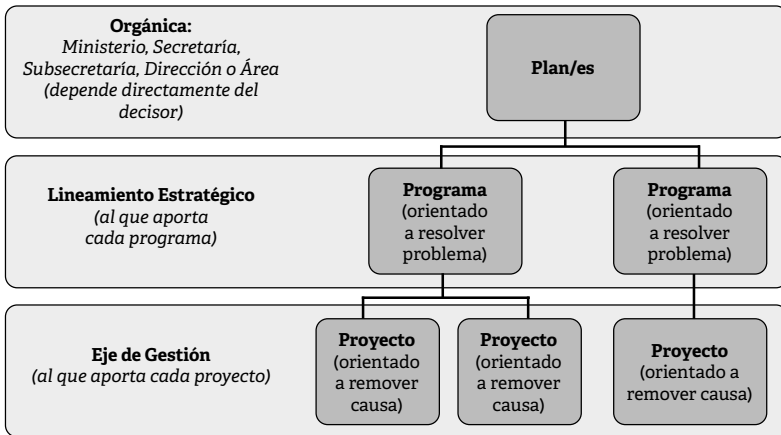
**Orgánica:**
*Ministerio, Secretaría, Subsecretaría, Dirección o Área (depende directamente del decisor)*

**Plan/es**

**Lineamiento Estratégico**
*(al que aporta cada programa)*

**Programa**
(orientado a resolver problema)

**Programa**
(orientado a resolver problema)

**Eje de Gestión**
*(al que aporta cada proyecto)*

**Proyecto**
(orientado a remover causa)

**Proyecto**
(orientado a remover causa)

**Proyecto**
(orientado a remover causa)